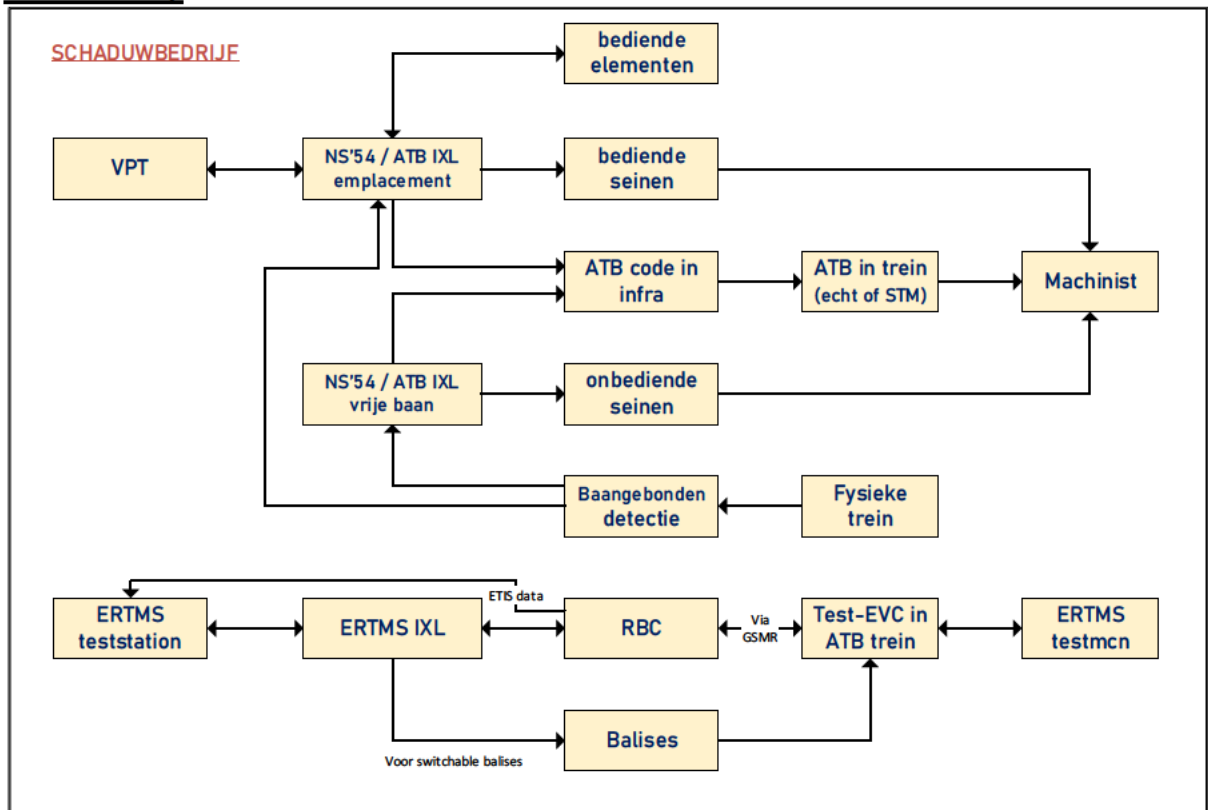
SCHADUWBEDRIJF

bediende elementen

VPT

NS'54 / ATB IXL emplacement

bediende seinen

ATB code in infra

ATB in trein (echt of STM)

Machinist

NS'54 / ATB IXL vrije baan

onbediende seinen

Baangebonden detectie

Fysieke trein

ETIS data

ERTMS teststation

ERTMS IXL

RBC

Via GSMR

Test-EVC in ATB trein

ERTMS testmcn

Balises

Voor switchable balises